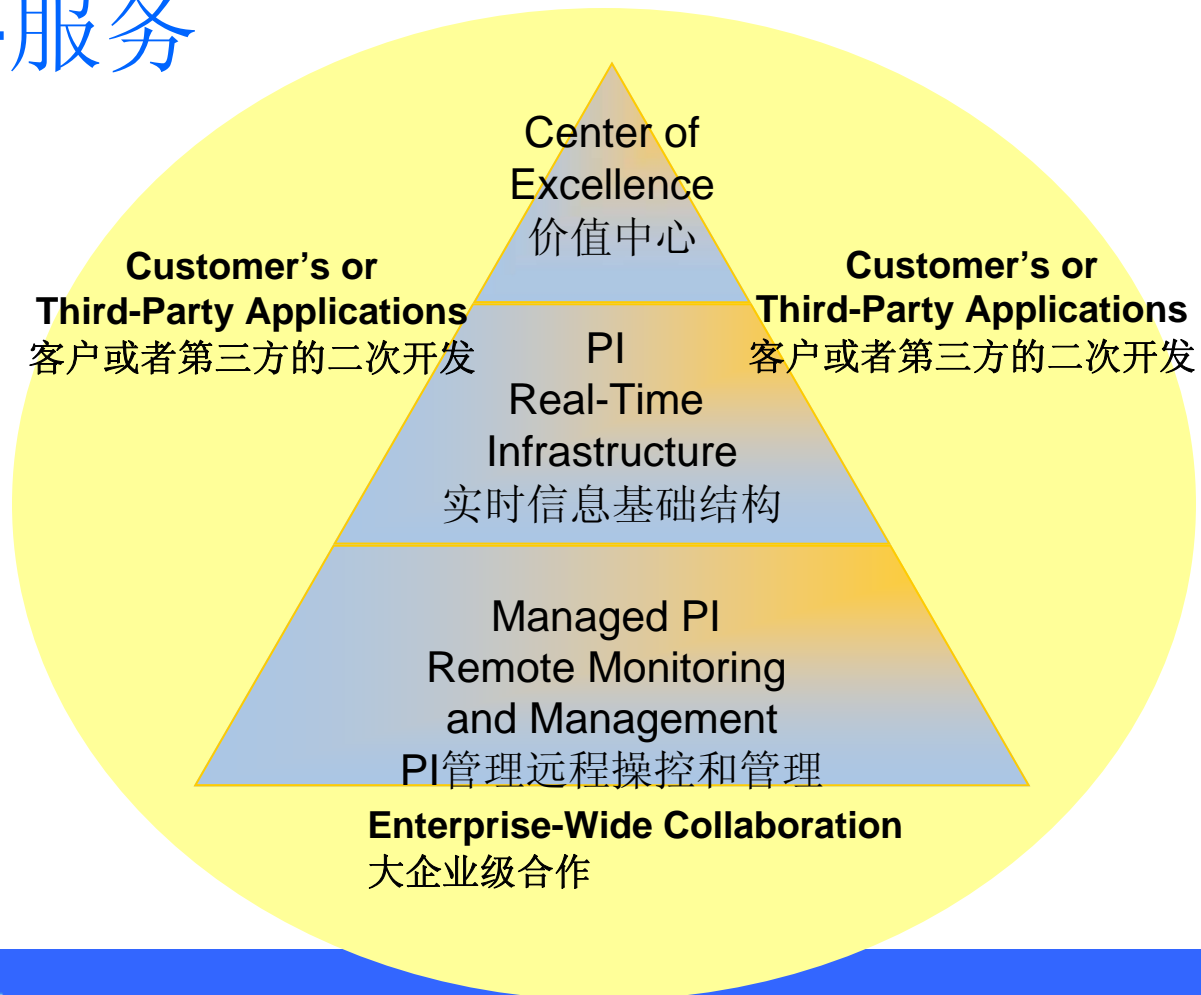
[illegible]服务

Center of Excellence
价值中心

Customer’s or Third-Party Applications
客户或者第三方的二次开发

PI Real-Time Infrastructure
实时信息基础结构

Customer’s or Third-Party Applications
客户或者第三方的二次开发

Managed PI Remote Monitoring and Management
PI管理远程操控和管理

Enterprise-Wide Collaboration
大企业级合作